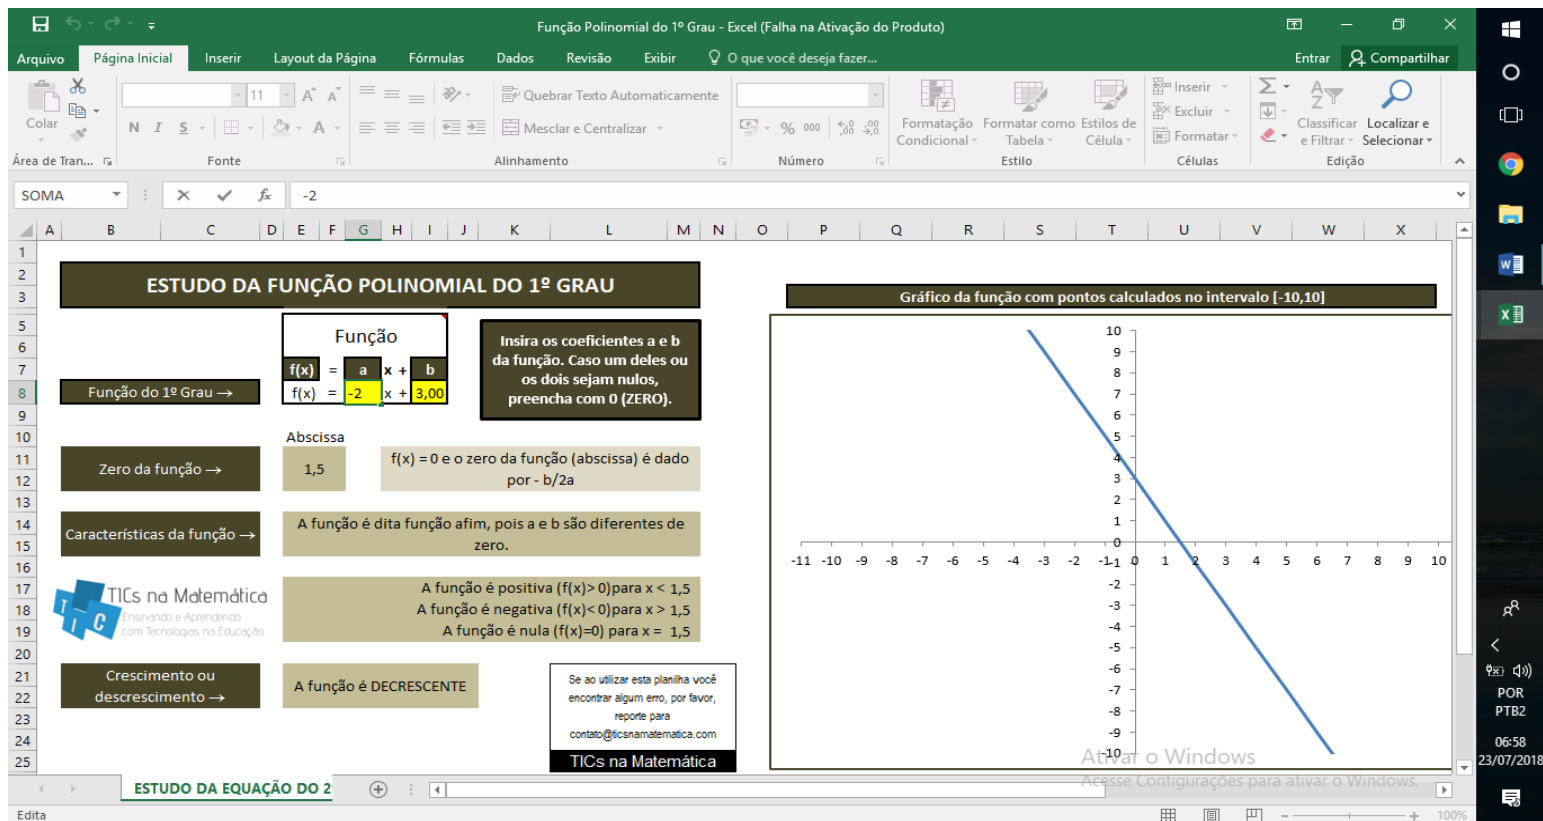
Função Polinomial do 1º Grau - Excel (Falha na Ativação do Produto)

Arquivo | Página Inicial | Inserir | Layout da Página | Fórmulas | Dados | Revisão | Exibir | O que você deseja fazer... | Entrar | Compartilhar

Colar | Área de Tran... | Fonte | 11 | N I S | Quebrar Texto Automaticamente | Mesclar e Centralizar | Alinhamento | % 000 | Número | Formatação Condicional | Formatar como Tabela | Estilos de Célula | Estilo | Inserir | Excluir | Formatar | Células | Classificar e Filtrar | Localizar e Selecionar | Edição

SOMA | -2

A B C D E F G H I J K L M N O P Q R S T U V W X

ESTUDO DA FUNÇÃO POLINOMIAL DO 1º GRAU

Função

| f(x) | = | a | x + | b |
|---|---|---|---|---|
| f(x) | = | -2 | x + | 3,00 |

Insira os coeficientes a e b da função. Caso um deles ou os dois sejam nulos, preencha com 0 (ZERO).

Função do 1º Grau →

Abscissa

Zero da função →

1,5

f(x) = 0 e o zero da função (abscissa) é dado por - b/2a

Características da função →

A função é dita função afim, pois a e b são diferentes de zero.

TICs na Matemática
Ensinando e Aprendendo com Tecnologias na Educação

A função é positiva (f(x)> 0)para x < 1,5
A função é negativa (f(x)< 0)para x > 1,5
A função é nula (f(x)=0) para x = 1,5

Crescimento ou descrescimento →

A função é DECRESCENTE

Se ao utilizar esta planilha você encontrar algum erro, por favor, reporte para contato@ticsnamatematica.com

TICs na Matemática

Gráfico da função com pontos calculados no intervalo [-10,10]

10 9 8 7 6 5 4 3 2 1 0 -1 -2 -3 -4 -5 -6 -7 -8 -9 -10

-11 -10 -9 -8 -7 -6 -5 -4 -3 -2 -1 0 1 2 3 4 5 6 7 8 9 10

Ativar o Windows
Acesse Configurações para ativar o Windows.

ESTUDO DA EQUAÇÃO DO 2

Edita

100%

POR PTB2
06:58
23/07/2018